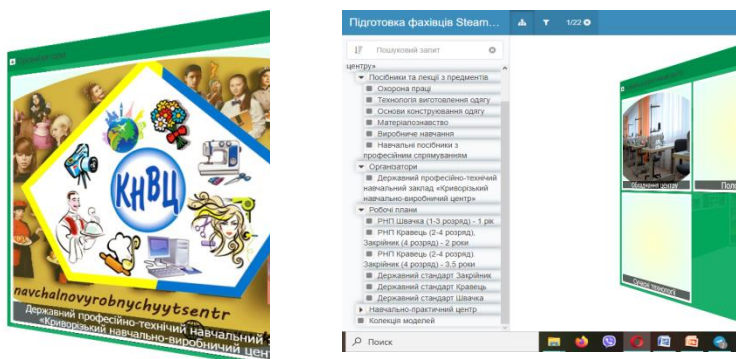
КНВЦ

navchalnovyrobnychyytsentr

Державний професійно-технічний навчальний заклад «Криворізький навчально-виробничий цен

Підготовка фахівців Steam...

1/22

Пошуковий запит

центру»

Посібники та лекції з предметів

Охорона праці

Технологія виготовлення одягу

Основи конструювання одягу

Матеріалознавство

Виробниче навчання

Навчальні посібники з професійним спрямуванням

Організатори

Державний професійно-технічний навчальний заклад «Криворізький навчально-виробничий центр»

Робочі плани

РНП Швачка (1-3 розряд) - 1 рік

РНП Кравець (2-4 розряд), Закрійник (4 розряд) - 2 роки

РНП Кравець (2-4 розряд), Закрійник (4 розряд) - 3,5 роки

Державний стандарт Закрійник

Державний стандарт Кравець

Державний стандарт Швачка

Навчально-практичний центр

Колекція моделей

Обладнання центру

Пол

Сучасні технології

Поиск